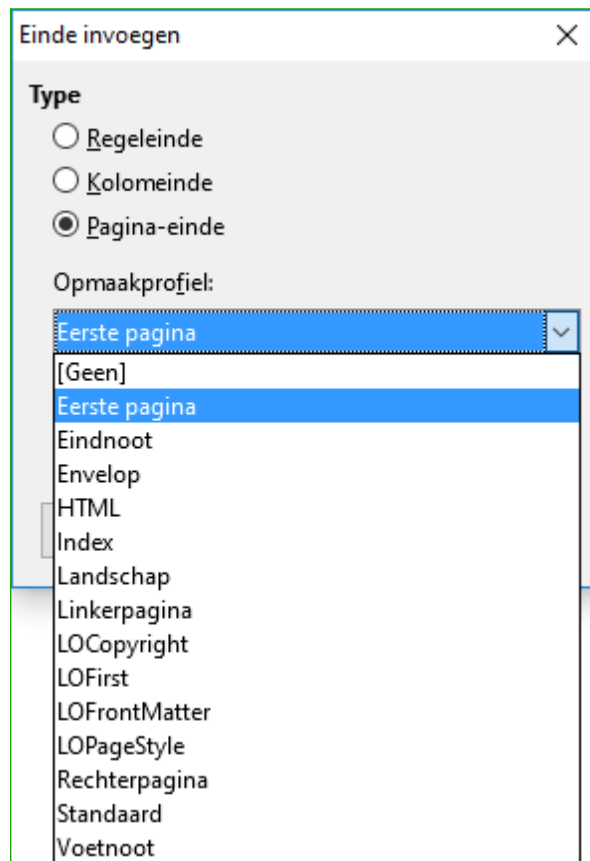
Einde invoegen
×
Type
Regeleinde
Kolomeinde
Pagina-einde
Opmaakprofiel:
Eerste pagina
[Geen]
Eerste pagina
Eindnoot
Envelop
HTML
Index
Landschap
Linkerpagina
LOCopyright
LOFirst
LOFrontMatter
LOPageStyle
Rechterpagina
Standaard
Voetnoot